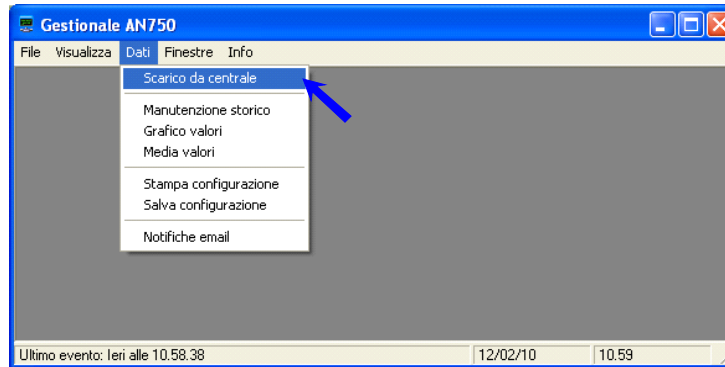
Gestionale AN750

File Visualizza Dati Finestre Info

Scarico da centrale

Manutenzione storico
Grafico valori
Media valori

Stampa configurazione
Salva configurazione

Notifiche email

Ultimo evento: Ieri alle 10.58.38 | 12/02/10 | 10.59